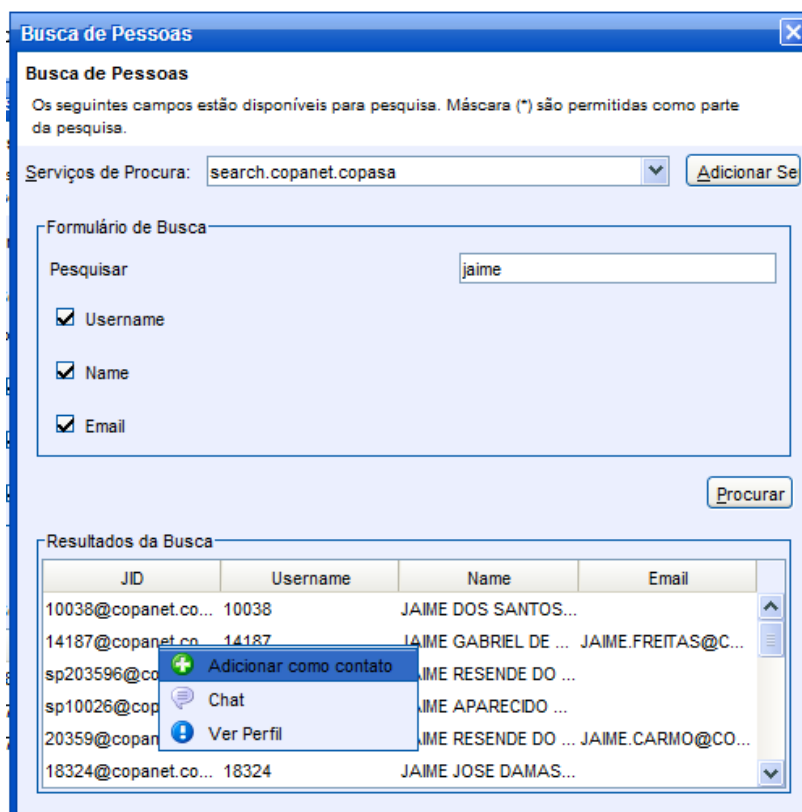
Busca de Pessoas

Busca de Pessoas

Os seguintes campos estão disponíveis para pesquisa. Máscara (*) são permitidas como parte da pesquisa.

Serviços de Procura: search.copanet.copasa

Adicionar Se

Formulário de Busca

Pesquisar jaime

Username

Name

Email

Procurar

Resultados da Busca

| JID | Username | Name | Email |
|---|---|---|---|
| 10038@copanet.co... | 10038 | JAIME DOS SANTOS... | |
| 14187@copanet.co... | 14187 | JAIME GABRIEL DE ... | JAIME.FREITAS@C... |
| sp203596@co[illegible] | | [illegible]AIME RESENDE DO ... | |
| sp10026@cop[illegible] | | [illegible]AIME APARECIDO ... | |
| 20359@copan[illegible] | | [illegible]AIME RESENDE DO ... | JAIME.CARMO@CO... |
| 18324@copanet.co... | 18324 | JAIME JOSE DAMAS... | |

Adicionar como contato
Chat
Ver Perfil